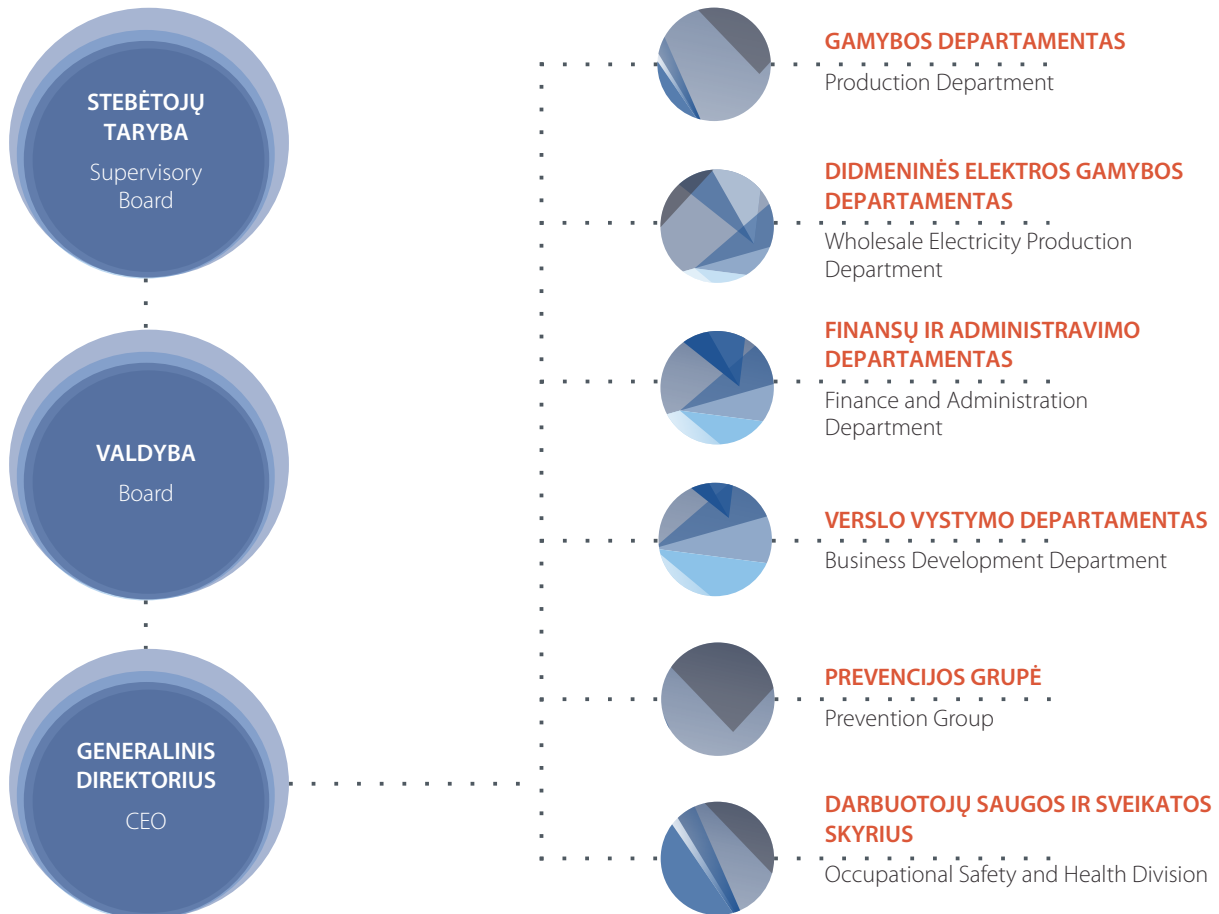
STEBĖTOJŲ TARYBA
Supervisory Board

VALDYBA
Board

GENERALINIS DIREKTORIUS
CEO

GAMYBOS DEPARTAMENTAS
Production Department

DIDMENINĖS ELEKTROS GAMYBOS DEPARTAMENTAS
Wholesale Electricity Production Department

FINANSŲ IR ADMINISTRAVIMO DEPARTAMENTAS
Finance and Administration Department

VERSLO VYSTYMO DEPARTAMENTAS
Business Development Department

PREVENCIJOS GRUPĖ
Prevention Group

DARBUOTOJŲ SAUGOS IR SVEIKATOS SKYRIUS
Occupational Safety and Health Division